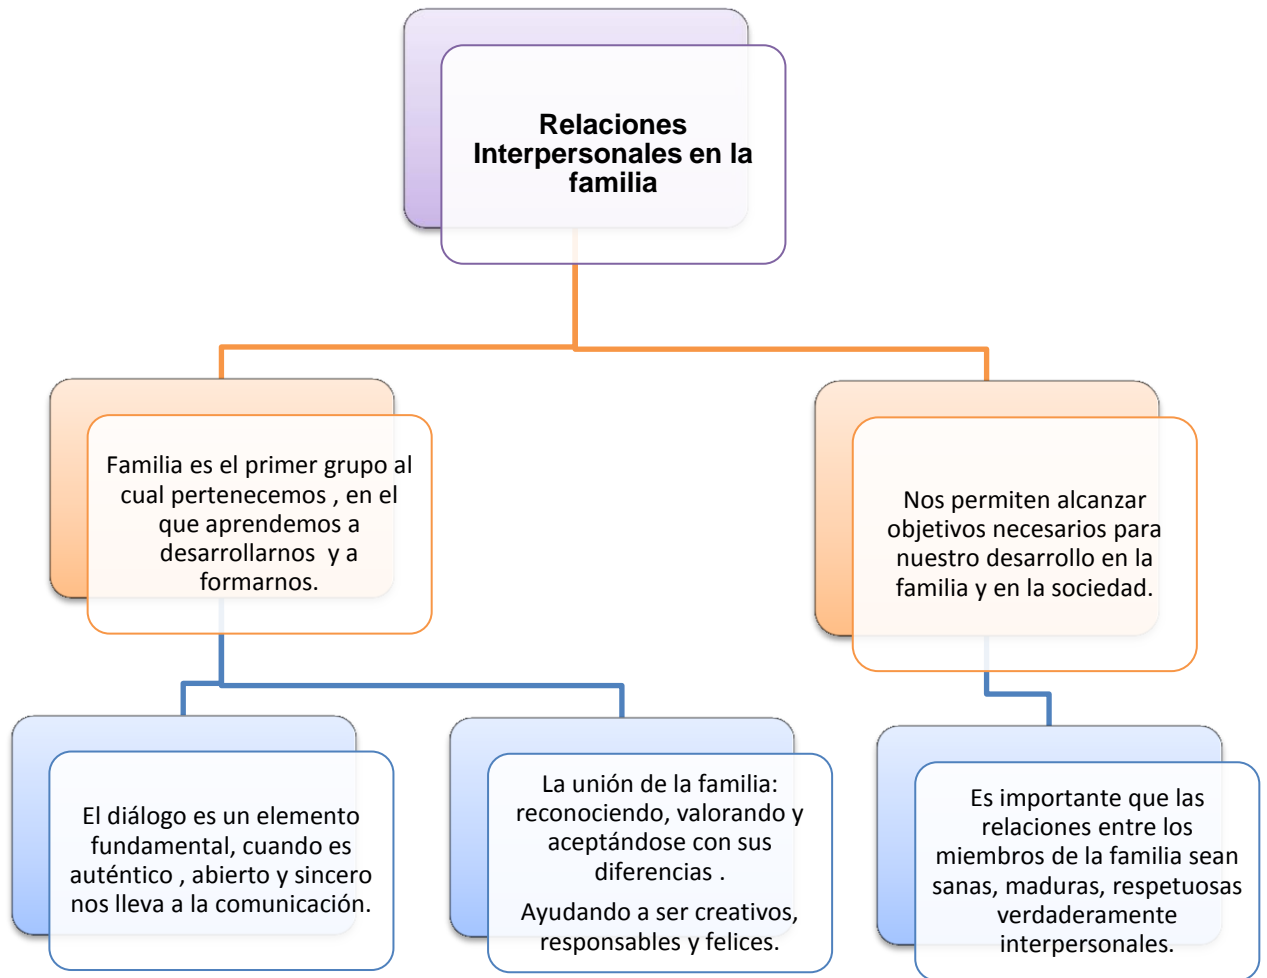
Relaciones Interpersonales en la familia

Familia es el primer grupo al cual pertenecemos , en el que aprendemos a desarrollarnos y a formarnos.

Nos permiten alcanzar objetivos necesarios para nuestro desarrollo en la familia y en la sociedad.

El diálogo es un elemento fundamental, cuando es auténtico , abierto y sincero nos lleva a la comunicación.

La unión de la familia: reconociendo, valorando y aceptándose con sus diferencias .

Ayudando a ser creativos, responsables y felices.

Es importante que las relaciones entre los miembros de la familia sean sanas, maduras, respetuosas verdaderamente interpersonales.